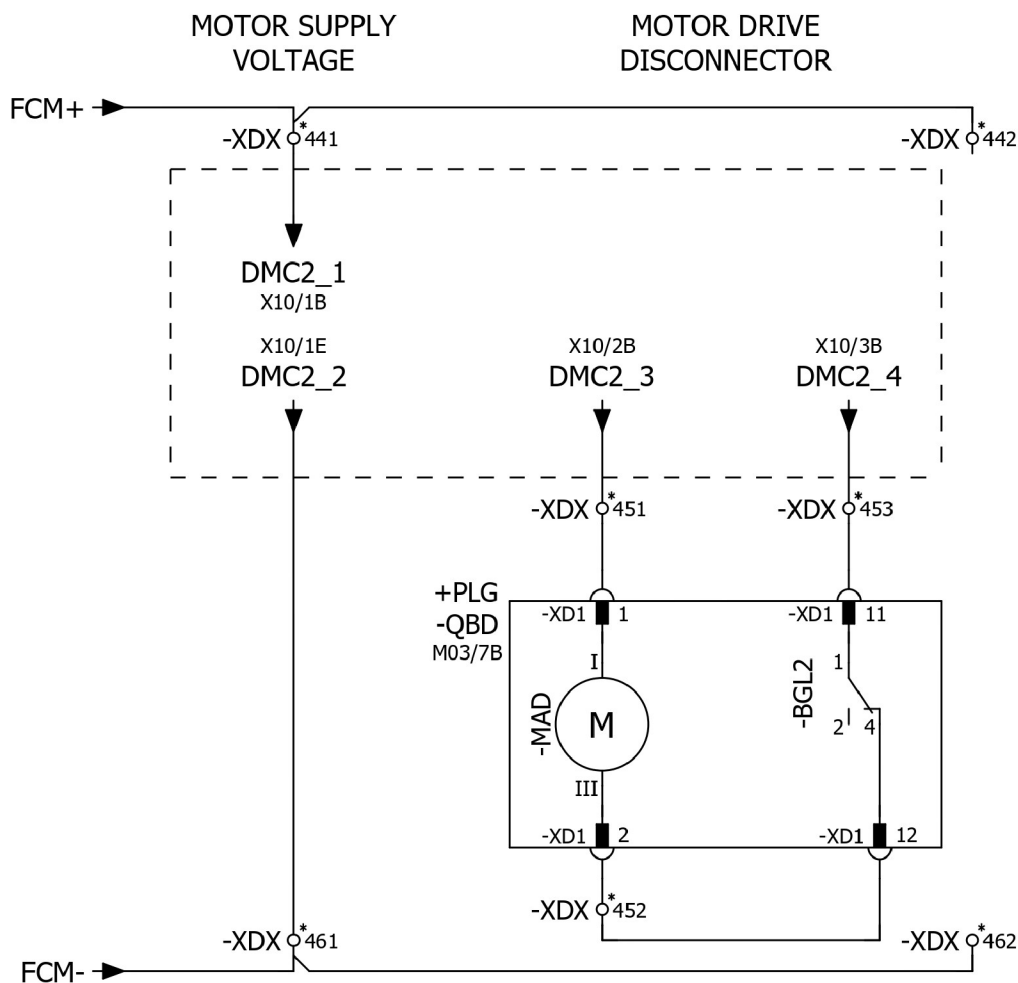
MOTOR SUPPLY VOLTAGE

MOTOR DRIVE DISCONNECTOR

FCM+

-XDX * 441

-XDX * 442

DMC2_1
X10/1B

X10/1E
DMC2_2

X10/2B
DMC2_3

X10/3B
DMC2_4

-XDX * 451

-XDX * 453

+PLG
-QBD
M03/7B

-XD1 1

-XD1 11

I

-MAD

M

III

1

-BGL2

2 4

-XD1 2

-XD1 12

-XDX * 452

-XDX * 461

-XDX * 462

FCM-